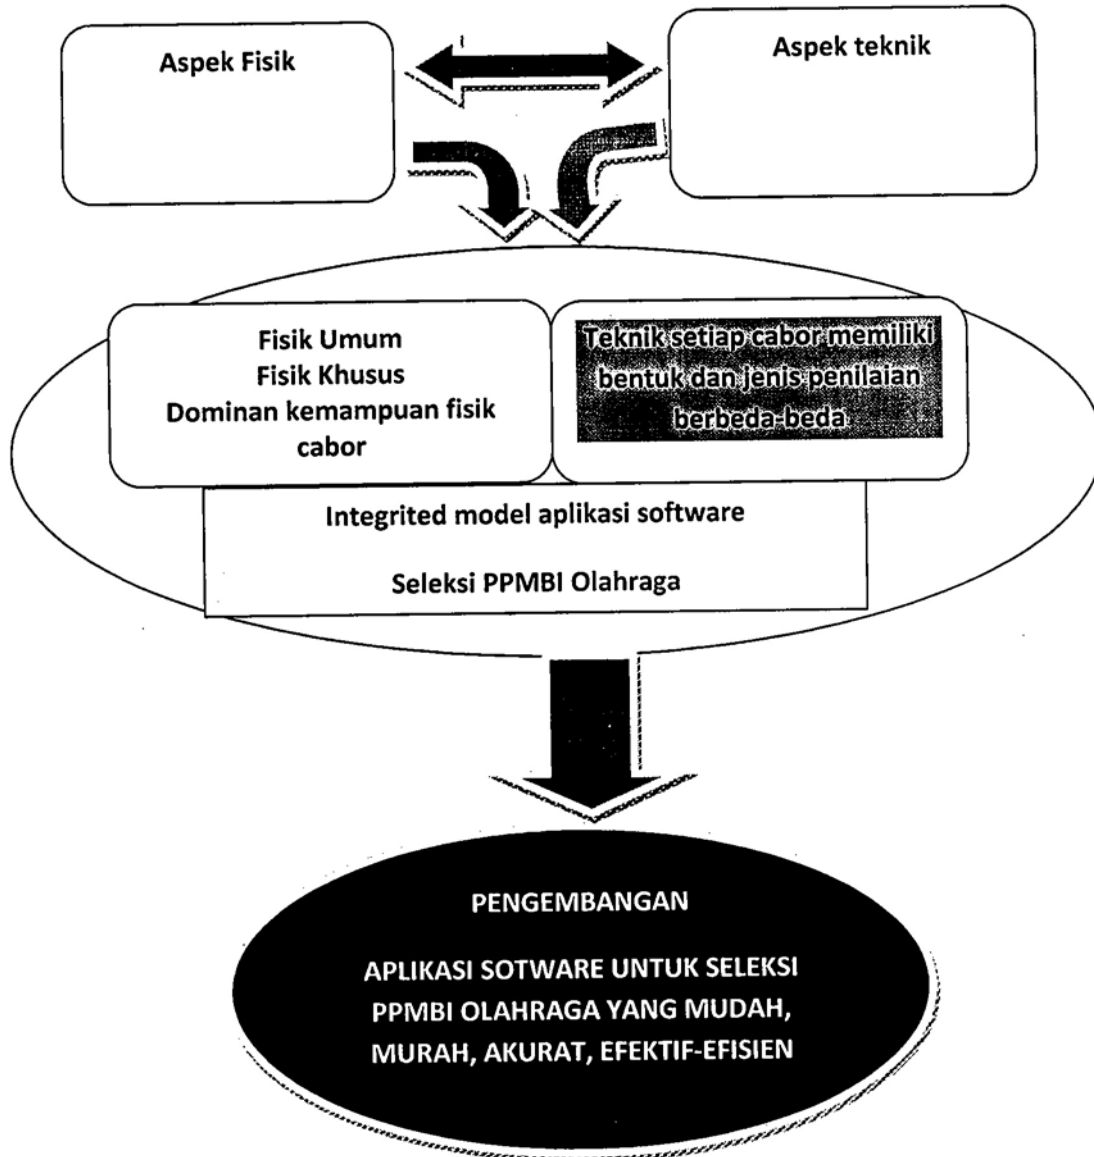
Aspek Fisik

Aspek teknik

Fisik Umum
Fisik Khusus
Dominan kemampuan fisik cabor

Teknik setiap cabor memiliki bentuk dan jenis penilaian berbeda-beda

Integrited model aplikasi software

Seleksi PPMBI Olahraga

PENGEMBANGAN

APLIKASI SOTWARE UNTUK SELEKSI PPMBI OLAHRAGA YANG MUDAH, MURAH, AKURAT, EFEKTIF-EFISIEN